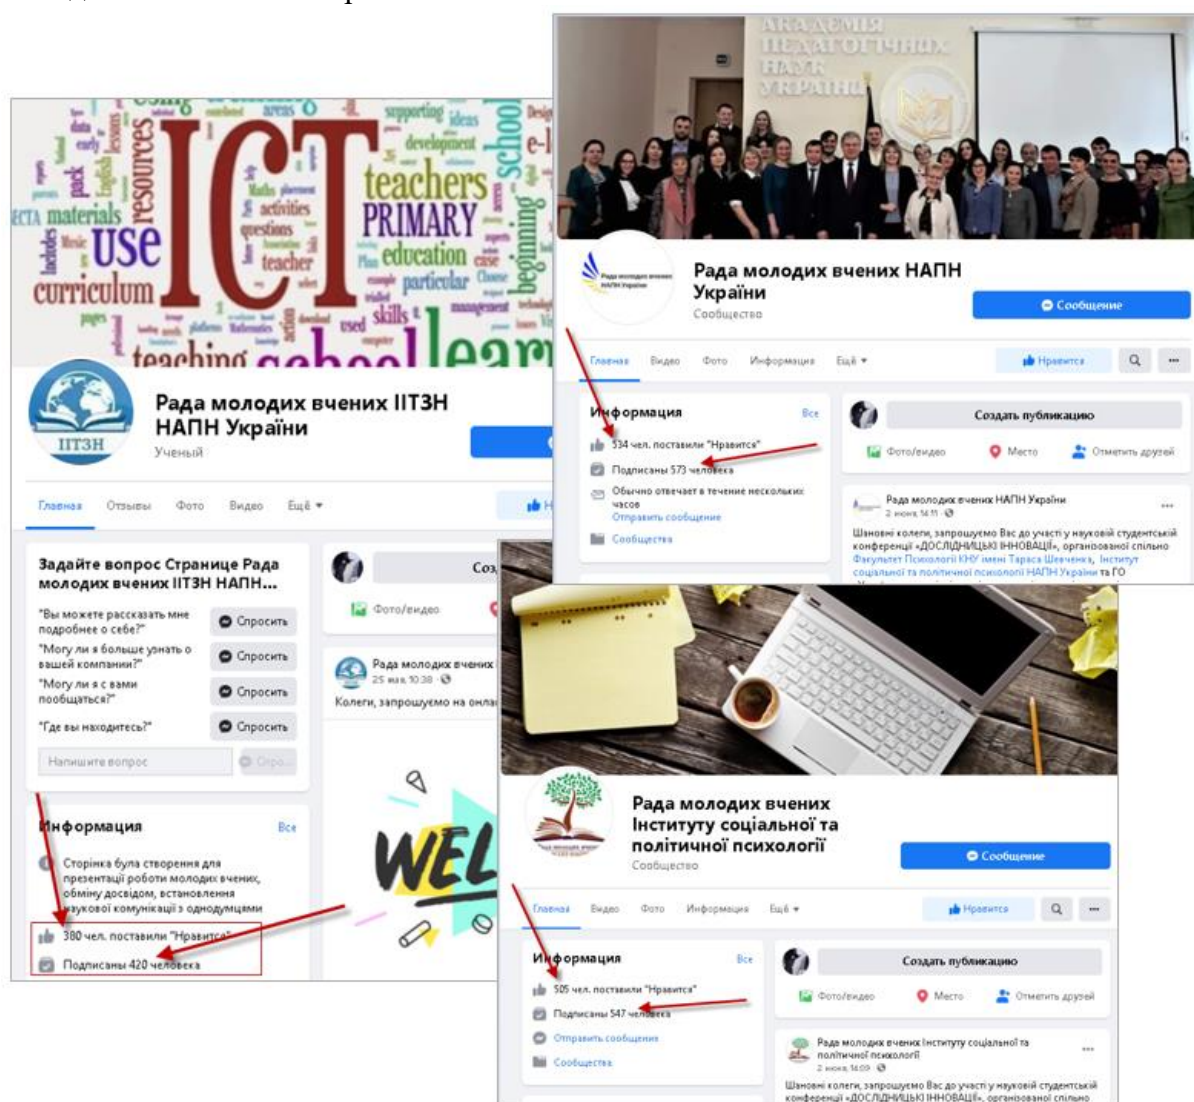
ICT teachers PRIMARY education USE curriculum materials resources school teaching learn

Рада молодих вчених ІІТЗН НАПН України
Ученый

ІІТЗН

Главная Отзывы Фото Видео Ещё ▾

Задайте вопрос Странице Рада молодих вчених ІІТЗН НАПН...

"Вы можете рассказать мне подробнее о себе?" Спросить
"Могу ли я больше узнать о вашей компании?" Спросить
"Могу ли я с вами пообщаться?" Спросить
"Где вы находитесь?" Спросить

Напишите вопрос

Информация Все
Сторінка була створення для презентації роботи молодих вчених, обміну досвідом, встановлення наукової комунікації з однодумцями
380 чел. поставили "Нравится"
Подписаны 420 человека

Фото/видео
Рада молодих вчених
25 мая, 10:38
Колеги, запрошуємо на онла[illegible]

WEL

АКАДЕМІЯ ПЕДАГОГІЧНИХ НАУК УКРАЇНИ

Рада молодих вчених НАПН України
Сообщество
Сообщение

Главная Видео Фото Информация Ещё ▾ Нравится

Информация Все
534 чел. поставили "Нравится"
Подписаны 573 человека
Обычно отвечает в течение нескольких часов
Отправить сообщение
Сообщества

Создать публикацию
Фото/видео Место Отметить друзей

Рада молодих вчених НАПН України
2 июня, 14:11
Шановні колеги, запрошуємо Вас до участі у науковій студентській конференції «ДОСЛІДНИЦЬКІ ІННОВАЦІЇ», організованої спільно Факультет Психології КНУ імені Тараса Шевченка, Інститут соціальної та політичної психології НАПН України та ГО

Рада молодих вчених Інституту соціальної та політичної психології
Сообщество
Сообщение

Главная Видео Фото Информация Ещё ▾ Нравится

Информация Все
505 чел. поставили "Нравится"
Подписаны 547 человека
Отправить сообщение
Сообщества

Создать публикацию
Фото/видео Место Отметить друзей

Рада молодих вчених Інституту соціальної та політичної психології
2 июня, 14:09
Шановні колеги, запрошуємо Вас до участі у науковій студентській конференції «ДОСЛІДНИЦЬКІ ІННОВАЦІЇ», організованої спільно